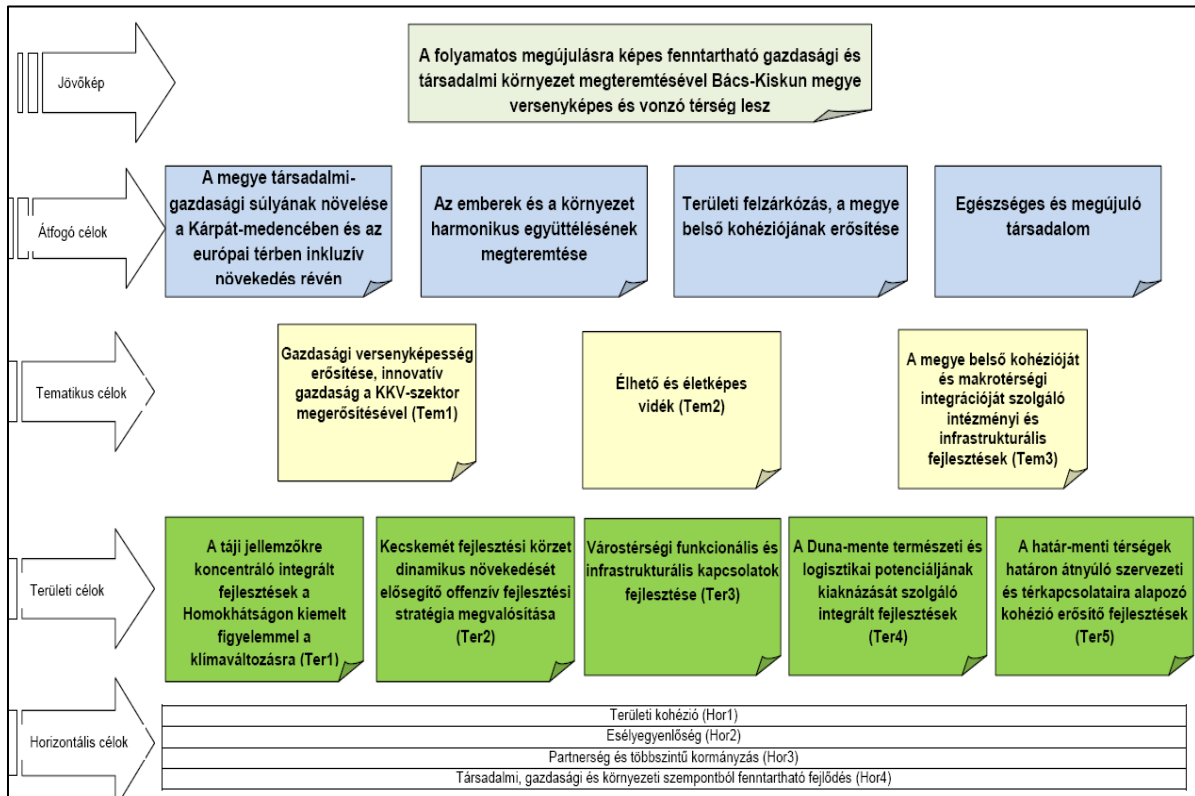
Jövőkép

A folyamatos megújulásra képes fenntartható gazdasági és társadalmi környezet megteremtésével Bács-Kiskun megye versenyképes és vonzó térség lesz

Átfogó célok

A megye társadalmi-gazdasági súlyának növelése a Kárpát-medencében és az európai térben inkluzív növekedés révén

Az emberek és a környezet harmonikus együttélésének megteremtése

Területi felzárkózás, a megye belső kohéziójának erősítése

Egészséges és megújuló társadalom

Tematikus célok

Gazdasági versenyképesség erősítése, innovatív gazdaság a KKV-szektor megerősítésével (Tem1)

Élhető és életképes vidék (Tem2)

A megye belső kohézióját és makrotérségi integrációját szolgáló intézményi és infrastrukturális fejlesztések (Tem3)

Területi célok

A táji jellemzőkre koncentráló integrált fejlesztések a Homokhátságon kiemelt figyelemmel a klímaváltozásra (Ter1)

Kecskemét fejlesztési körzet dinamikus növekedését elősegítő offenzív fejlesztési stratégia megvalósítása (Ter2)

Várostérségi funkcionális és infrastrukturális kapcsolatok fejlesztése (Ter3)

A Duna-mente természeti és logisztikai potenciáljának kiaknázását szolgáló integrált fejlesztések (Ter4)

A határ-menti térségek határon átnyúló szervezeti és térkapcsolataira alapozó kohézió erősítő fejlesztések (Ter5)

Horizontális célok

Területi kohézió (Hor1)
Esélyegyenlőség (Hor2)
Partnerség és többszintű kormányzás (Hor3)
Társadalmi, gazdasági és környezeti szempontból fenntartható fejlődés (Hor4)